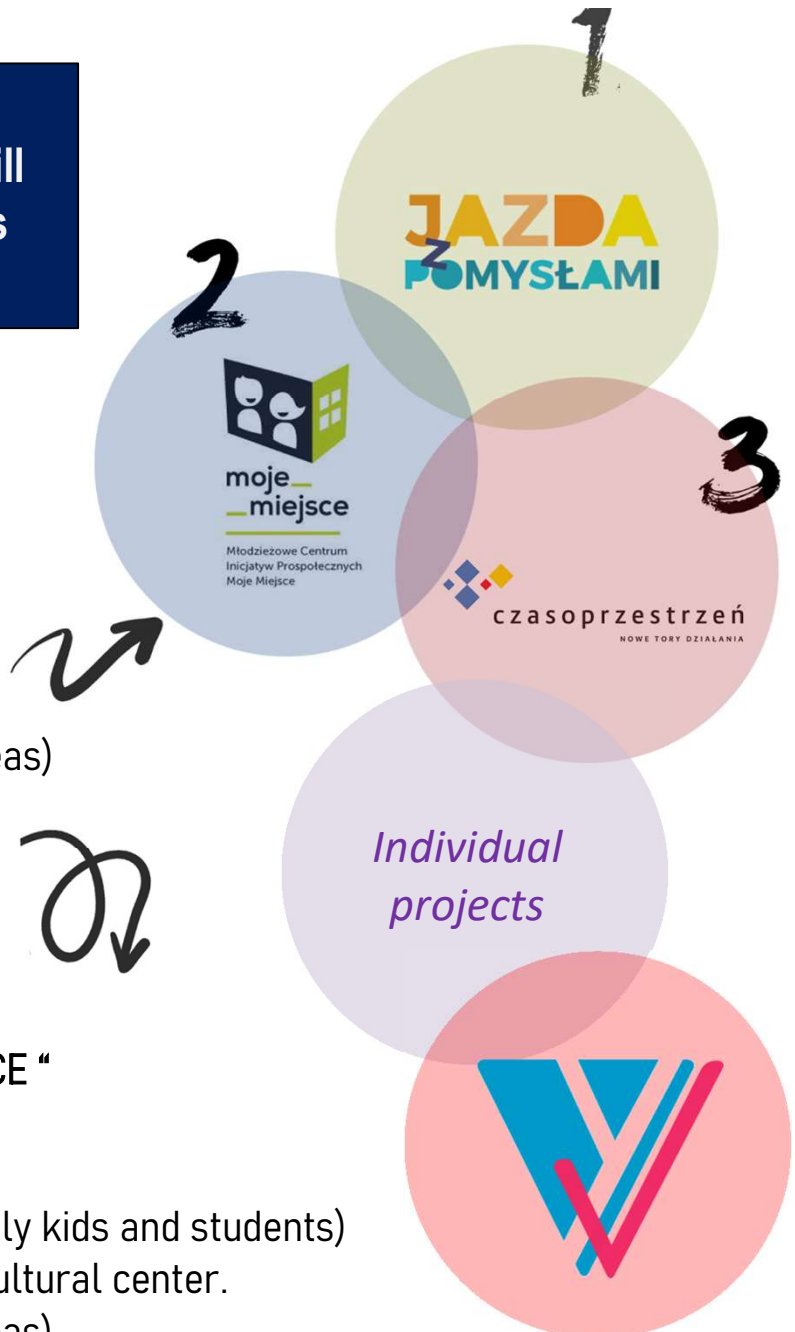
ill
s

1

JAZDA
z
POMYSŁAMI

2

moje_
_miejsce
Młodzieżowe Centrum Inicjatyw Prospołecznych Moje Miejsce

3

czasoprzestrzeń
NOWE TORY DZIAŁANIA

as)

Individual projects

CE "

ly kids and students)
ultural center.
as)